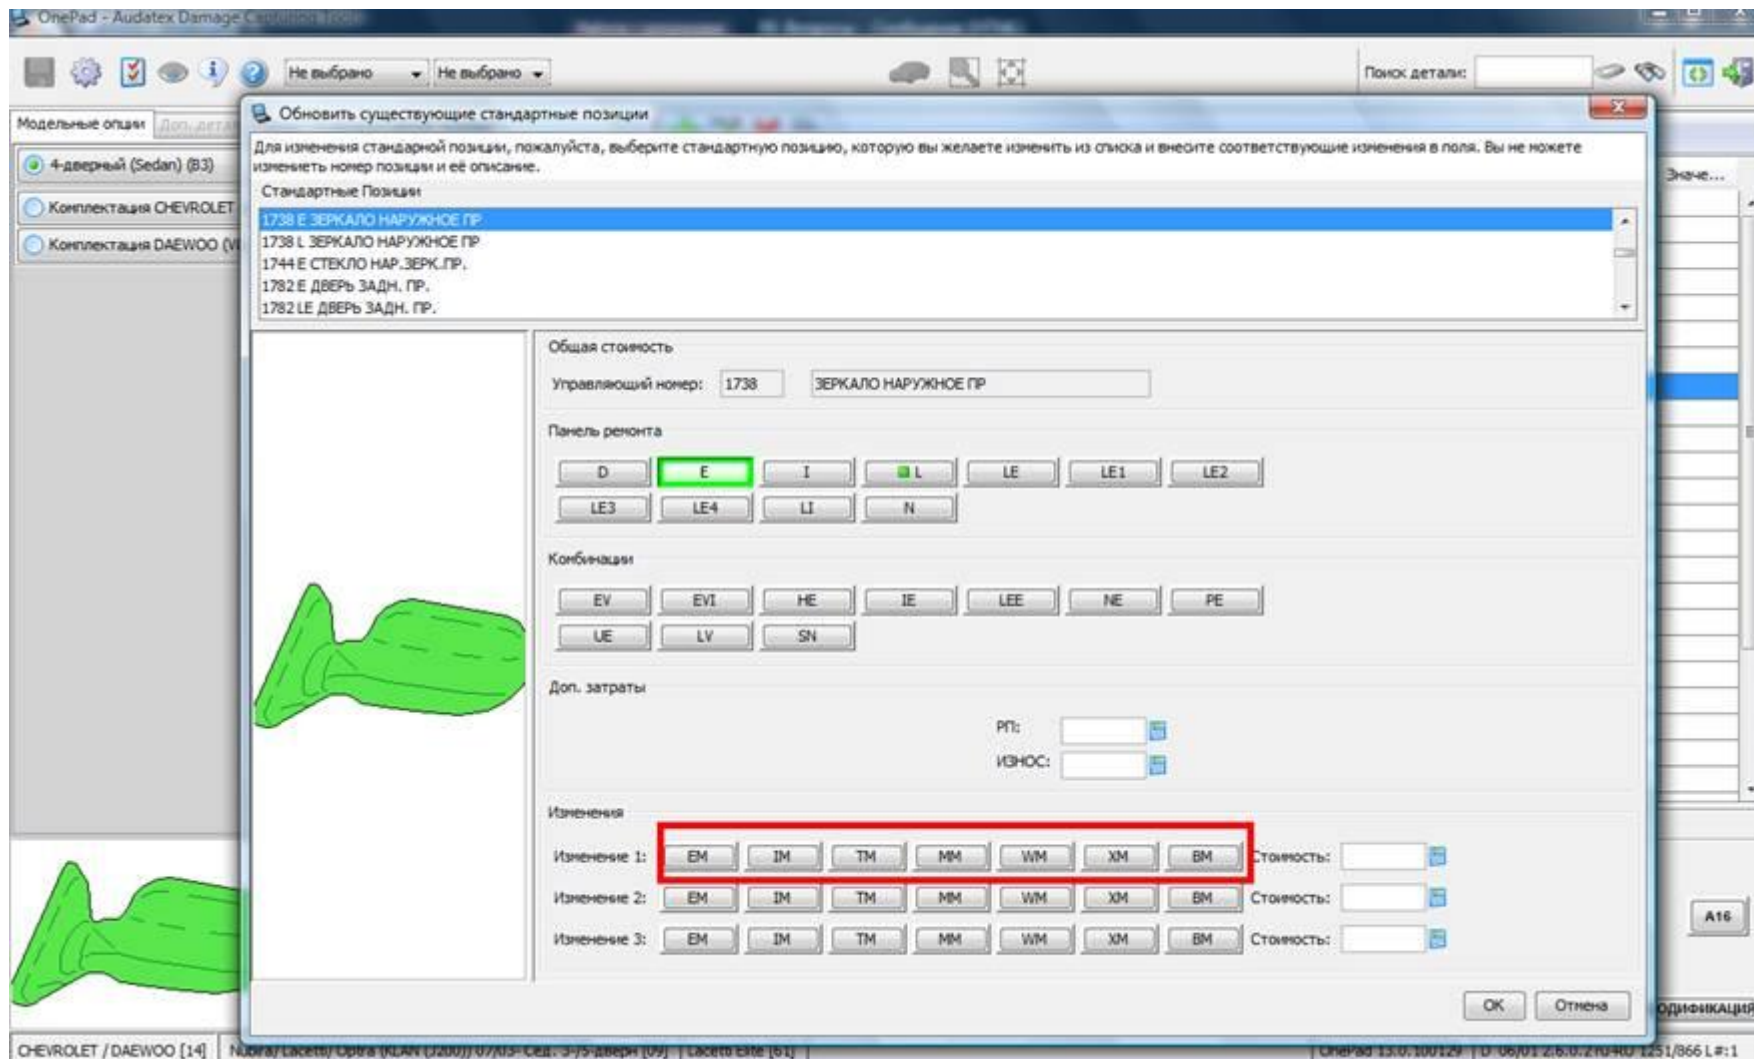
OnePad - Audatex Damage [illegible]

Не выбрано
Не выбрано
Поиск детали:

Модельные опции
Доп. детали

4-дверный (Sedan) (B3)
Комплектация CHEVROLET
Комплектация DAEWOO (V

Значе...

Обновить существующие стандартные позиции

Для изменения стандарной позиции, пожалуйста, выберите стандартную позицию, которую вы желаете изменить из списка и внесите соответствующие изменения в поля. Вы не можете изменить номер позиции и её описание.

Стандартные Позиции
1738 E ЗЕРКАЛО НАРУЖНОЕ ПР
1738 L ЗЕРКАЛО НАРУЖНОЕ ПР
1744 E СТЕКЛО НАР.ЗЕРК.ПР.
1782 E ДВЕРЬ ЗАДН. ПР.
1782 LE ДВЕРЬ ЗАДН. ПР.

Общая стоимость
Управляющий номер: 1738 ЗЕРКАЛО НАРУЖНОЕ ПР

Панель ремонта
D E I L LE LE1 LE2
LE3 LE4 LI N

Комбинации
EV EVI HE IE LEE NE PE
UE LV SN

Доп. затраты
РП:
ИЗНОС:

Изменения
Изменение 1: EM IM TM MM WM XM BM Стоимость:
Изменение 2: EM IM TM MM WM XM BM Стоимость:
Изменение 3: EM IM TM MM WM XM BM Стоимость:

OK Отмена

A16
одификация

CHEVROLET / DAEWOO [14] Nubira/Lacetti/Optra (KLAN (J200)) 07/03- Сед. 3-/5-двери [09] Lacetti Elite [61]
OnePad 13.0.10129 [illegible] 1251/866 L#:1